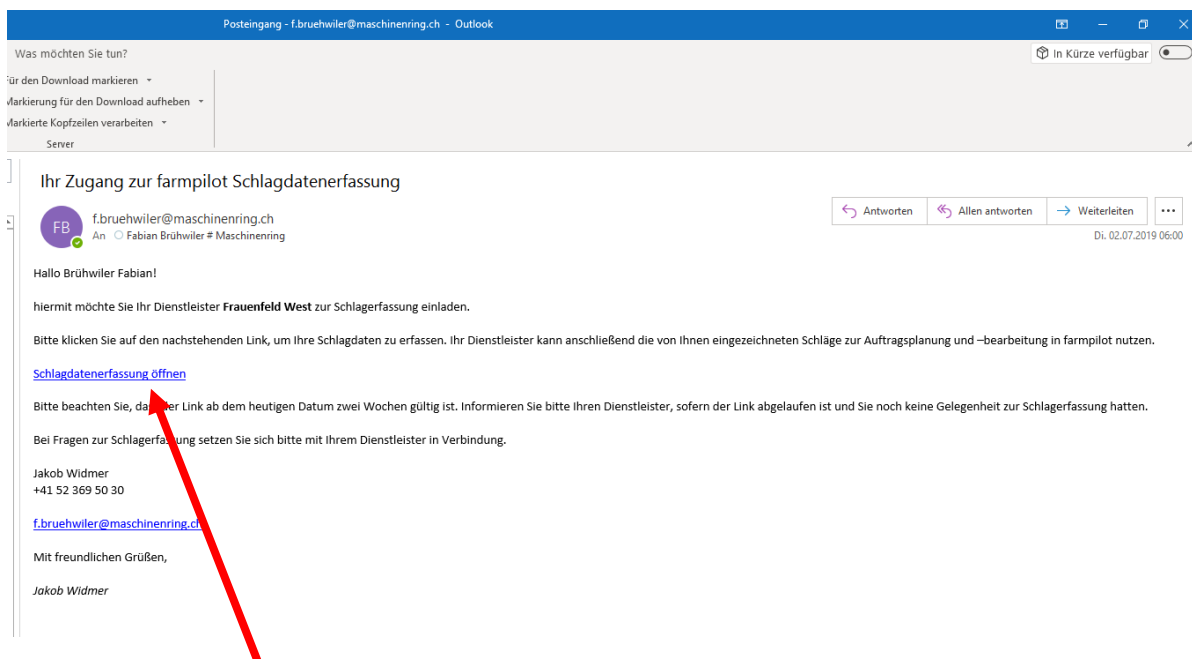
Posteingang - f.bruehwiler@maschinenring.ch - Outlook

Was möchten Sie tun?

In Kürze verfügbar

ür den Download markieren
Markierung für den Download aufheben
Markierte Kopfzeilen verarbeiten
Server

Ihr Zugang zur farmpilot Schlagdatenerfassung

FB
f.bruehwiler@maschinenring.ch
An Fabian Brühwiler # Maschinenring

Antworten
Allen antworten
Weiterleiten
...

Di. 02.07.2019 06:00

Hallo Brühwiler Fabian!

hiermit möchte Sie Ihr Dienstleister **Frauenfeld West** zur Schlagerfassung einladen.

Bitte klicken Sie auf den nachstehenden Link, um Ihre Schlagdaten zu erfassen. Ihr Dienstleister kann anschließend die von Ihnen eingezeichneten Schläge zur Auftragsplanung und –bearbeitung in farmpilot nutzen.

Schlagdatenerfassung öffnen

Bitte beachten Sie, da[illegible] Link ab dem heutigen Datum zwei Wochen gültig ist. Informieren Sie bitte Ihren Dienstleister, sofern der Link abgelaufen ist und Sie noch keine Gelegenheit zur Schlagerfassung hatten.

Bei Fragen zur Schlagerfa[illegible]ung setzen Sie sich bitte mit Ihrem Dienstleister in Verbindung.

Jakob Widmer
+41 52 369 50 30

f.bruehwiler@maschinenring.ch

Mit freundlichen Grüßen,

Jakob Widmer